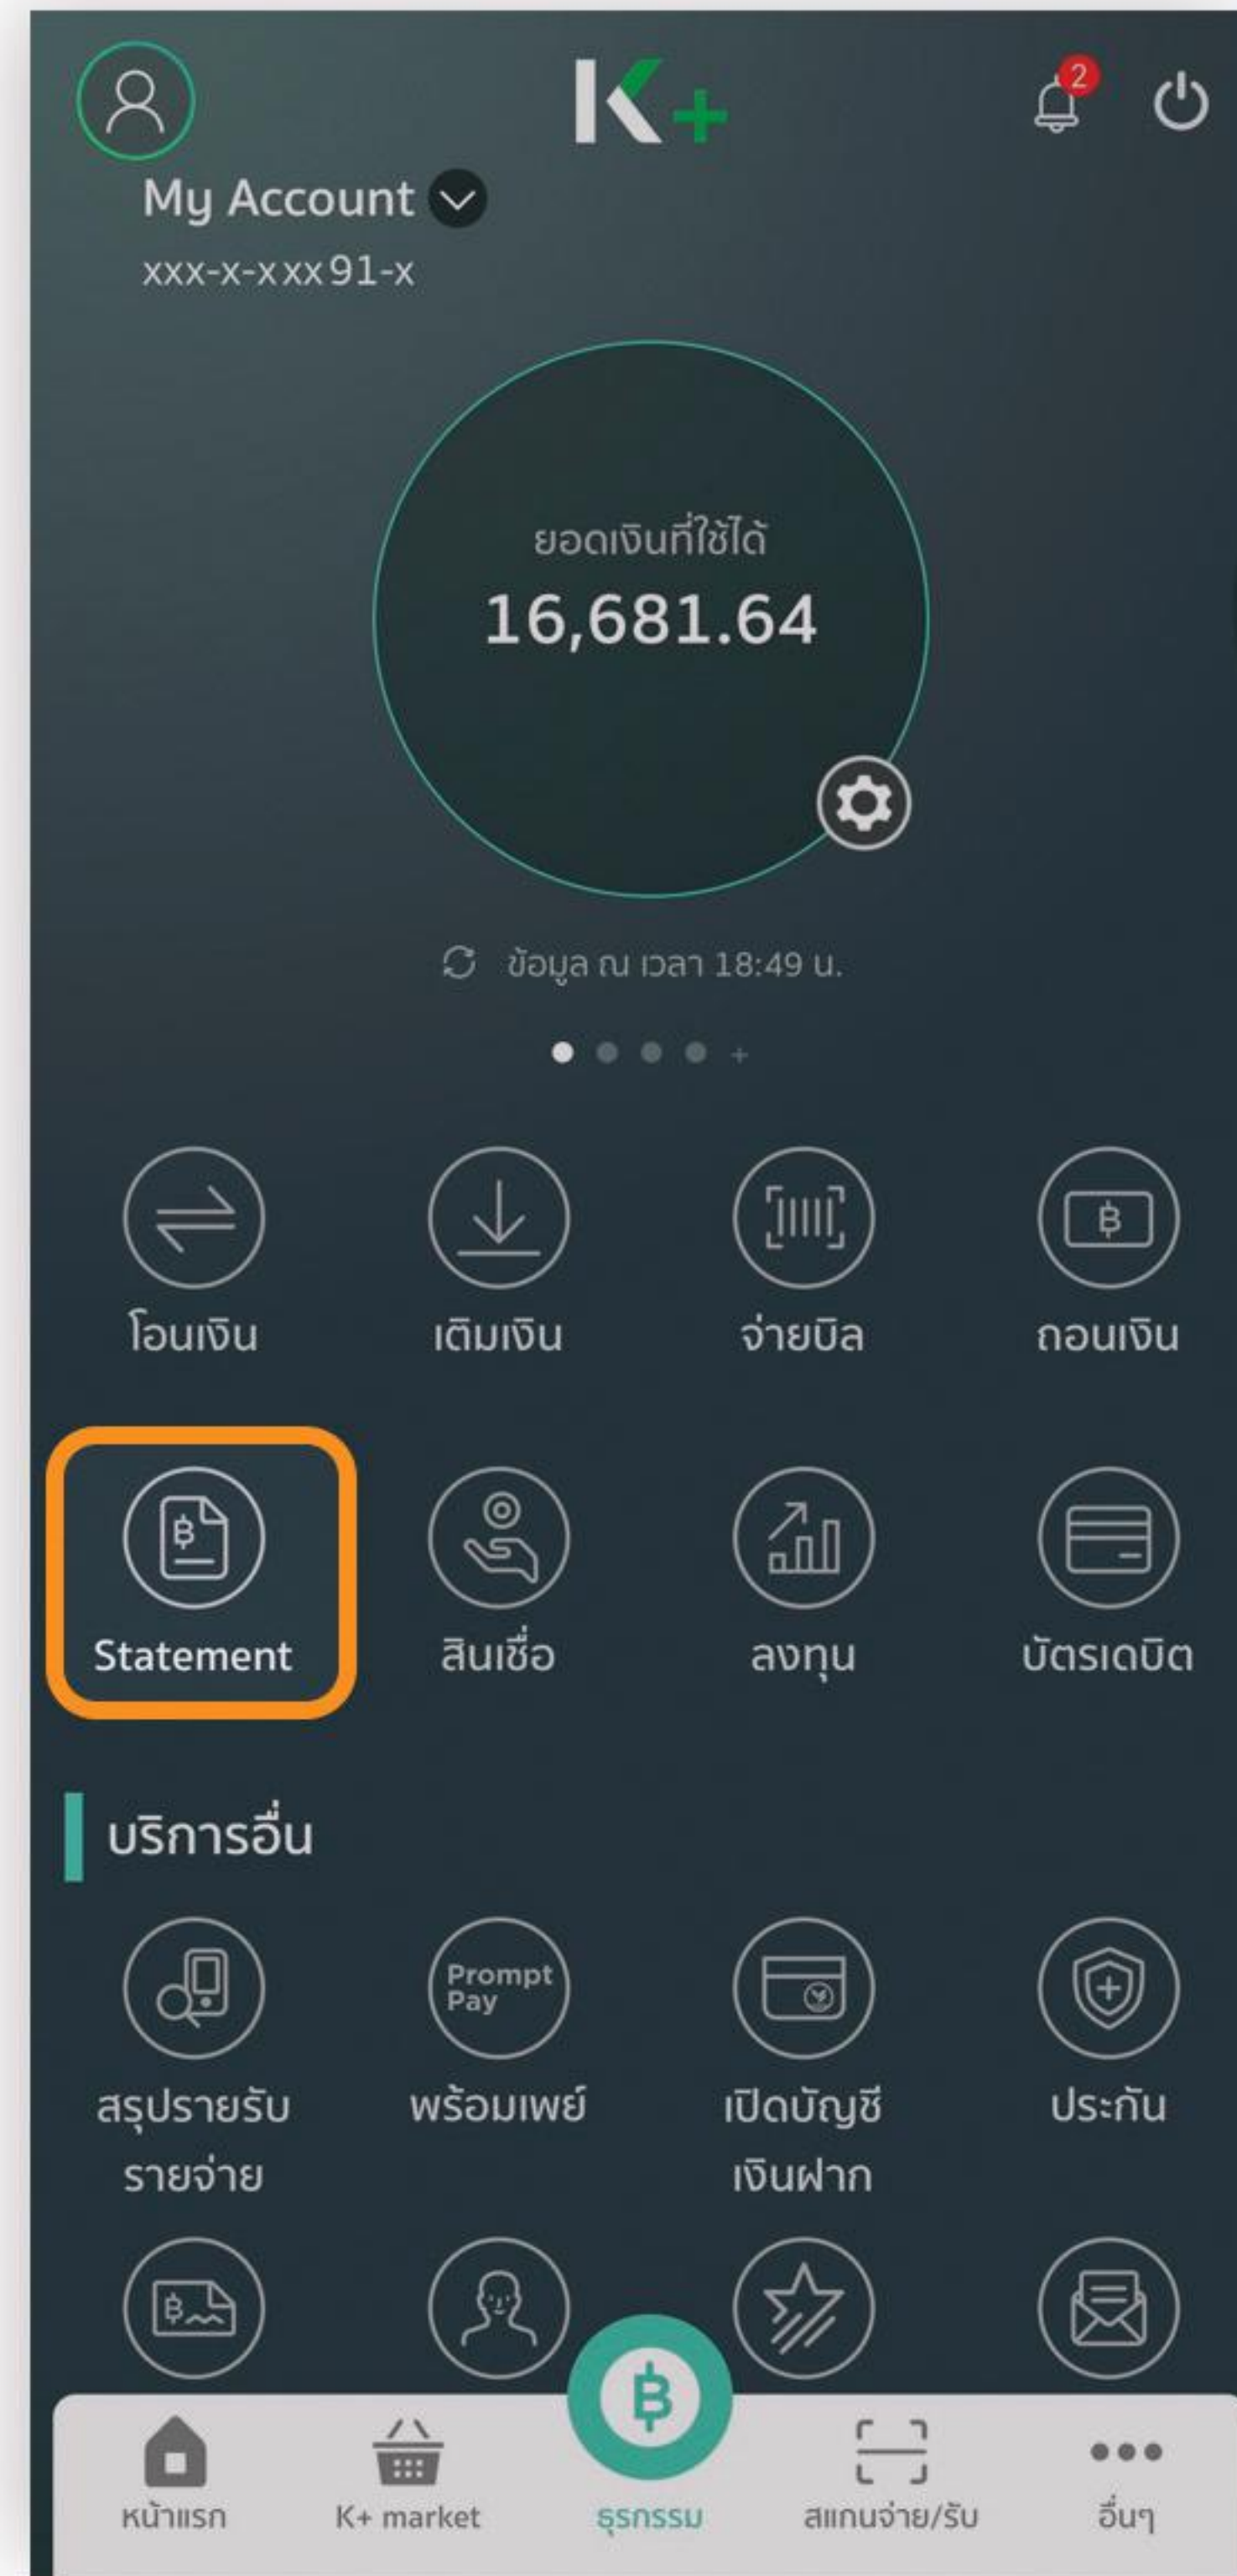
K+

2

My Account

xxx-x-xxx91-x

ยอดเงินที่ใช้ได้

16,681.64

ข้อมูล ณ เวลา 18:49 น.

โอนเงิน

เติมเงิน

จ่ายบิล

ถอนเงิน

Statement

สินเชื่อ

ลงทุน

บัตรเดบิต

บริการอื่น

สรุปรายรับรายจ่าย

Prompt Pay

พร้อมเพย์

เปิดบัญชีเงินฝาก

ประกัน

หน้าแรก

K+ market

ธุรกรรม

สแกนจ่าย/รับ

อื่นๆ